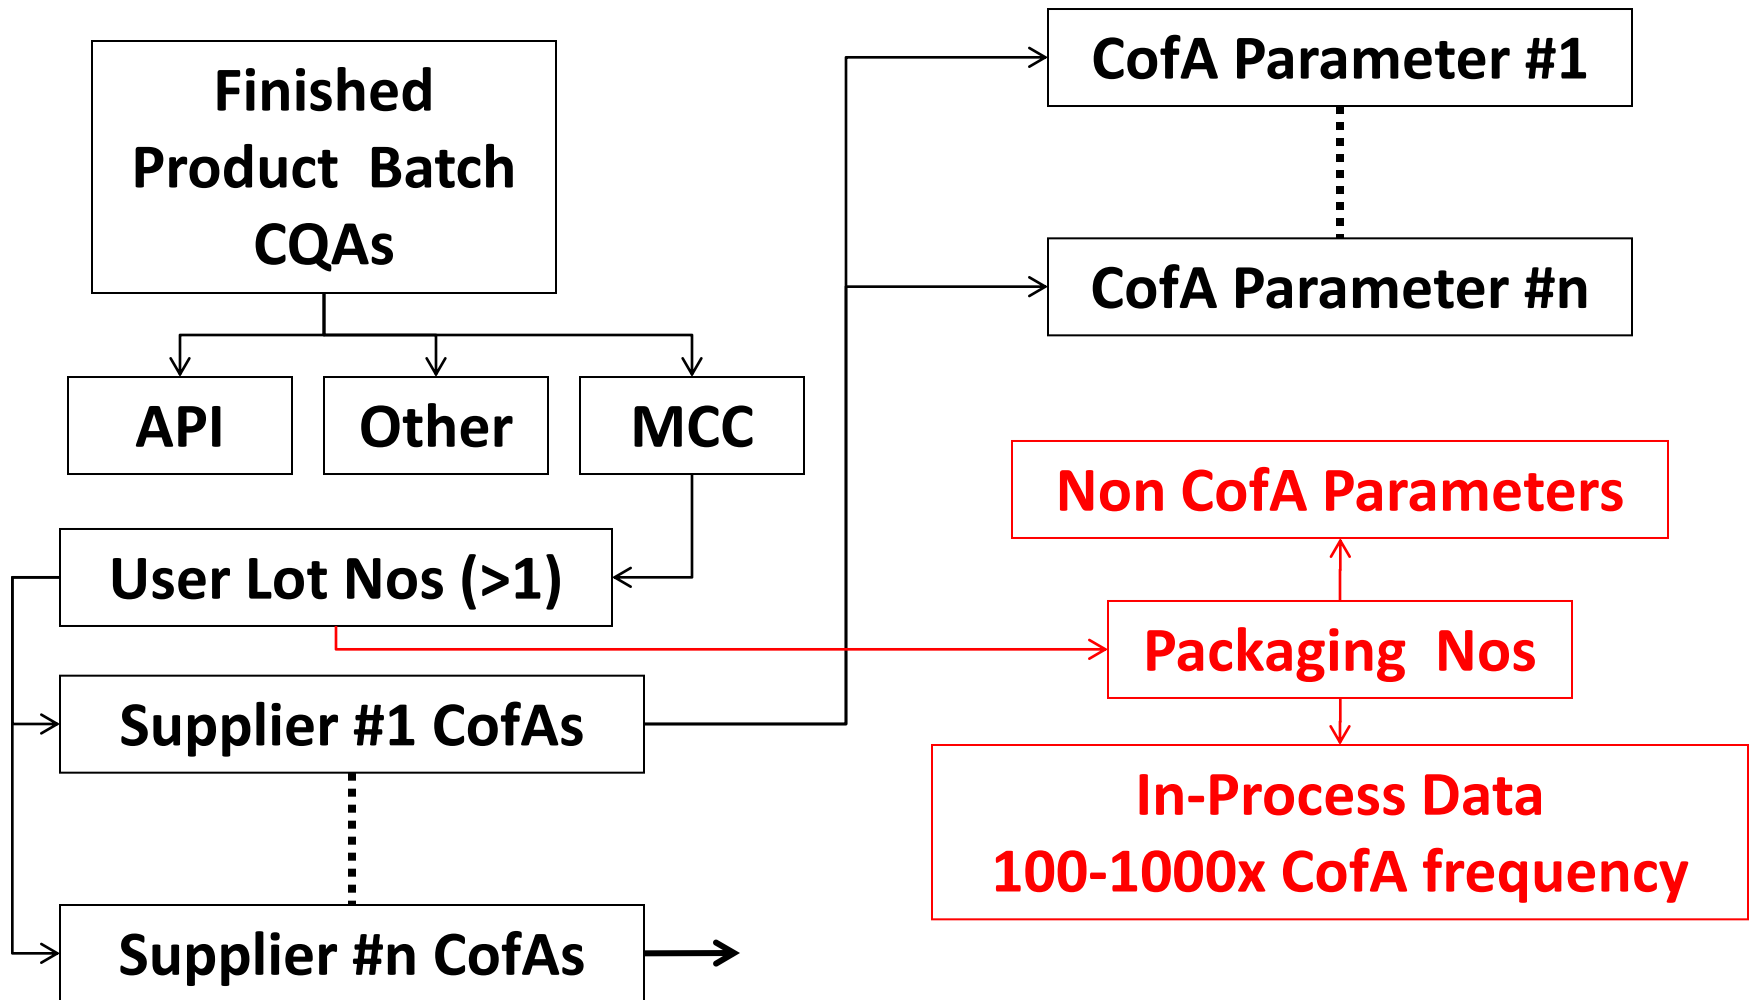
Finished Product Batch CQAs

API

Other

MCC

User Lot Nos (>1)

Supplier #1 CofAs

Supplier #n CofAs

CofA Parameter #1

CofA Parameter #n

Non CofA Parameters

Packaging Nos

In-Process Data
100-1000x CofA frequency